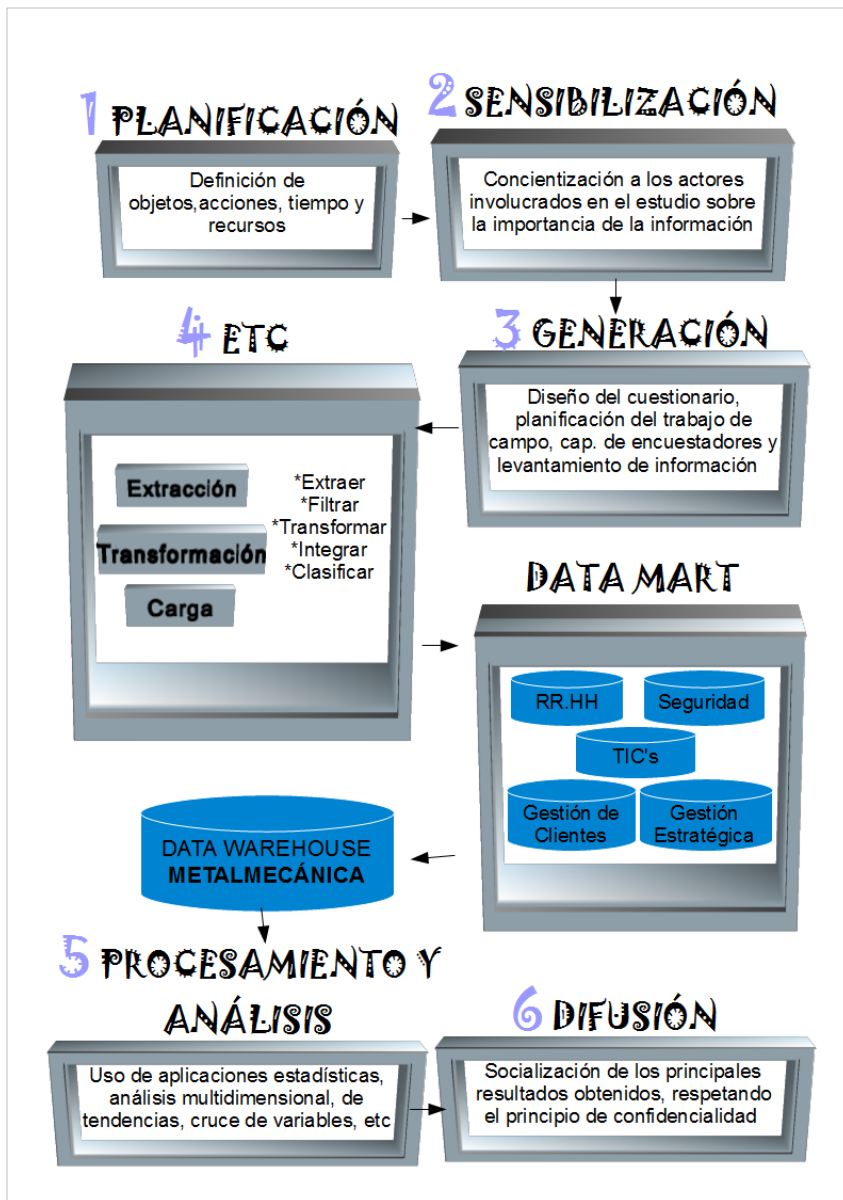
1 PLANIFICACIÓN

Definición de objetos,acciones, tiempo y recursos

2 SENSIBILIZACIÓN

Concientización a los actores involucrados en el estudio sobre la importancia de la información

4 ETC

3 GENERACIÓN

Diseño del cuestionario, planificación del trabajo de campo, cap. de encuestadores y levantamiento de información

Extracción

Transformación

Carga

*Extraer
*Filtrar
*Transformar
*Integrar
*Clasificar

DATA MART

RR.HH

Seguridad

TIC's

Gestión de Clientes

Gestión Estratégica

DATA WAREHOUSE
METALMECÁNICA

5 PROCESAMIENTO Y ANÁLISIS

Uso de aplicaciones estadísticas, análisis multidimensional, de tendencias, cruce de variables, etc

6 DIFUSIÓN

Socialización de los principales resultados obtenidos, respetando el principio de confidencialidad